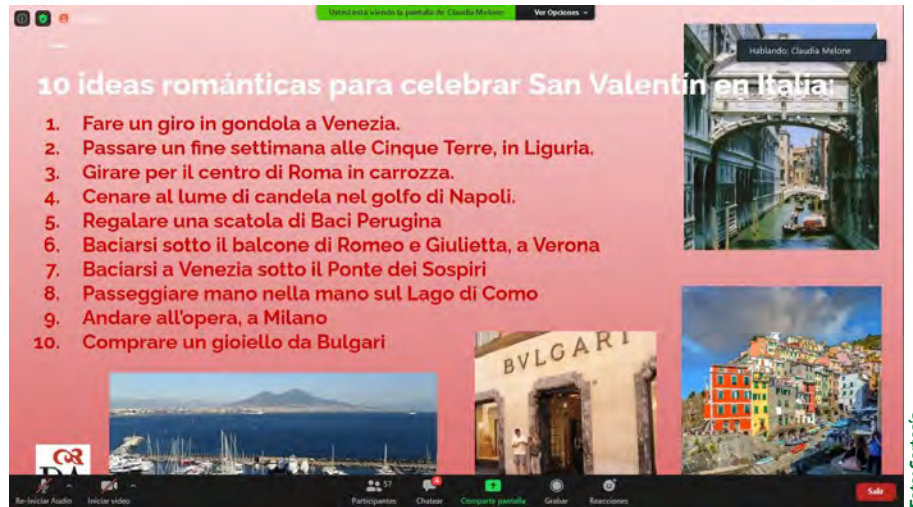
Usted está viendo la pantalla de Claudia Melone
Ver Opciones

Hablando: Claudia Melone

10 ideas románticas para celebrar San Valentín en Italia:

1. Fare un giro in gondola a Venezia.
2. Passare un fine settimana alle Cinque Terre, in Liguria.
3. Girare per il centro di Roma in carrozza.
4. Cenare al lume di candela nel golfo di Napoli.
5. Regalare una scatola di Baci Perugina
6. Baciarsi sotto il balcone di Romeo e Giulietta, a Verona
7. Baciarsi a Venezia sotto il Ponte dei Sospiri
8. Passeggiare mano nella mano sul Lago di Como
9. Andare all'opera, a Milano
10. Comprare un gioiello da Bulgari

BVLGARI

Re-iniciar Audio
Iniciar video
57
Participantes
4
Chatear
Compartir pantalla
Grabar
Reacciones
Salir